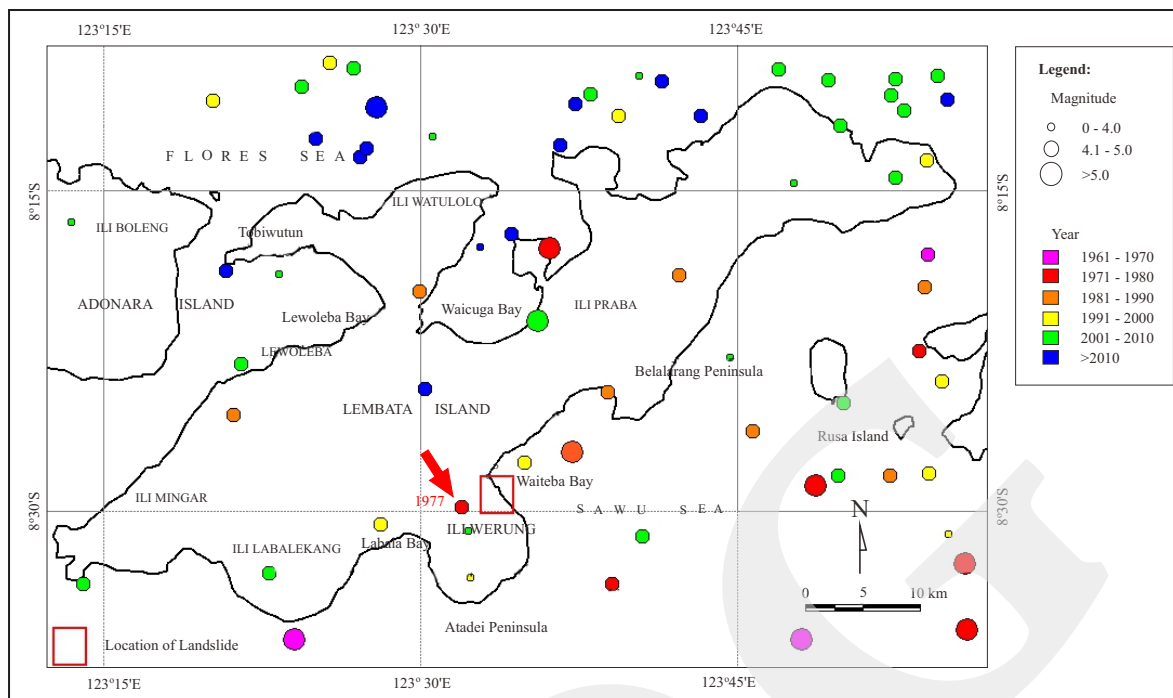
123°15'E
123° 30'E
123°45'E

F L O R E S   S E A
8°15'S
8°15'S
ILI BOLENG
Tobiwutun
ILI WATULOLO
ADONARA ISLAND
Lewoleba Bay
Waicuga Bay
ILI PRABA
LEWOLEBA
Belalarang Peninsula
LEMBATA ISLAND
Rusa Island
Waiteba Bay
ILI MINGAR
1977
8°30'S
8°30'S
S A W U   S E A
ILI WERUNG
ILI LABALEKANG
Labala Bay
N
0
5
10 km
Atadei Peninsula
Location of Landslide

123°15'E
123° 30'E
123°45'E

Legend:
Magnitude
0 - 4.0
4.1 - 5.0
>5.0
Year
1961 - 1970
1971 - 1980
1981 - 1990
1991 - 2000
2001 - 2010
>2010